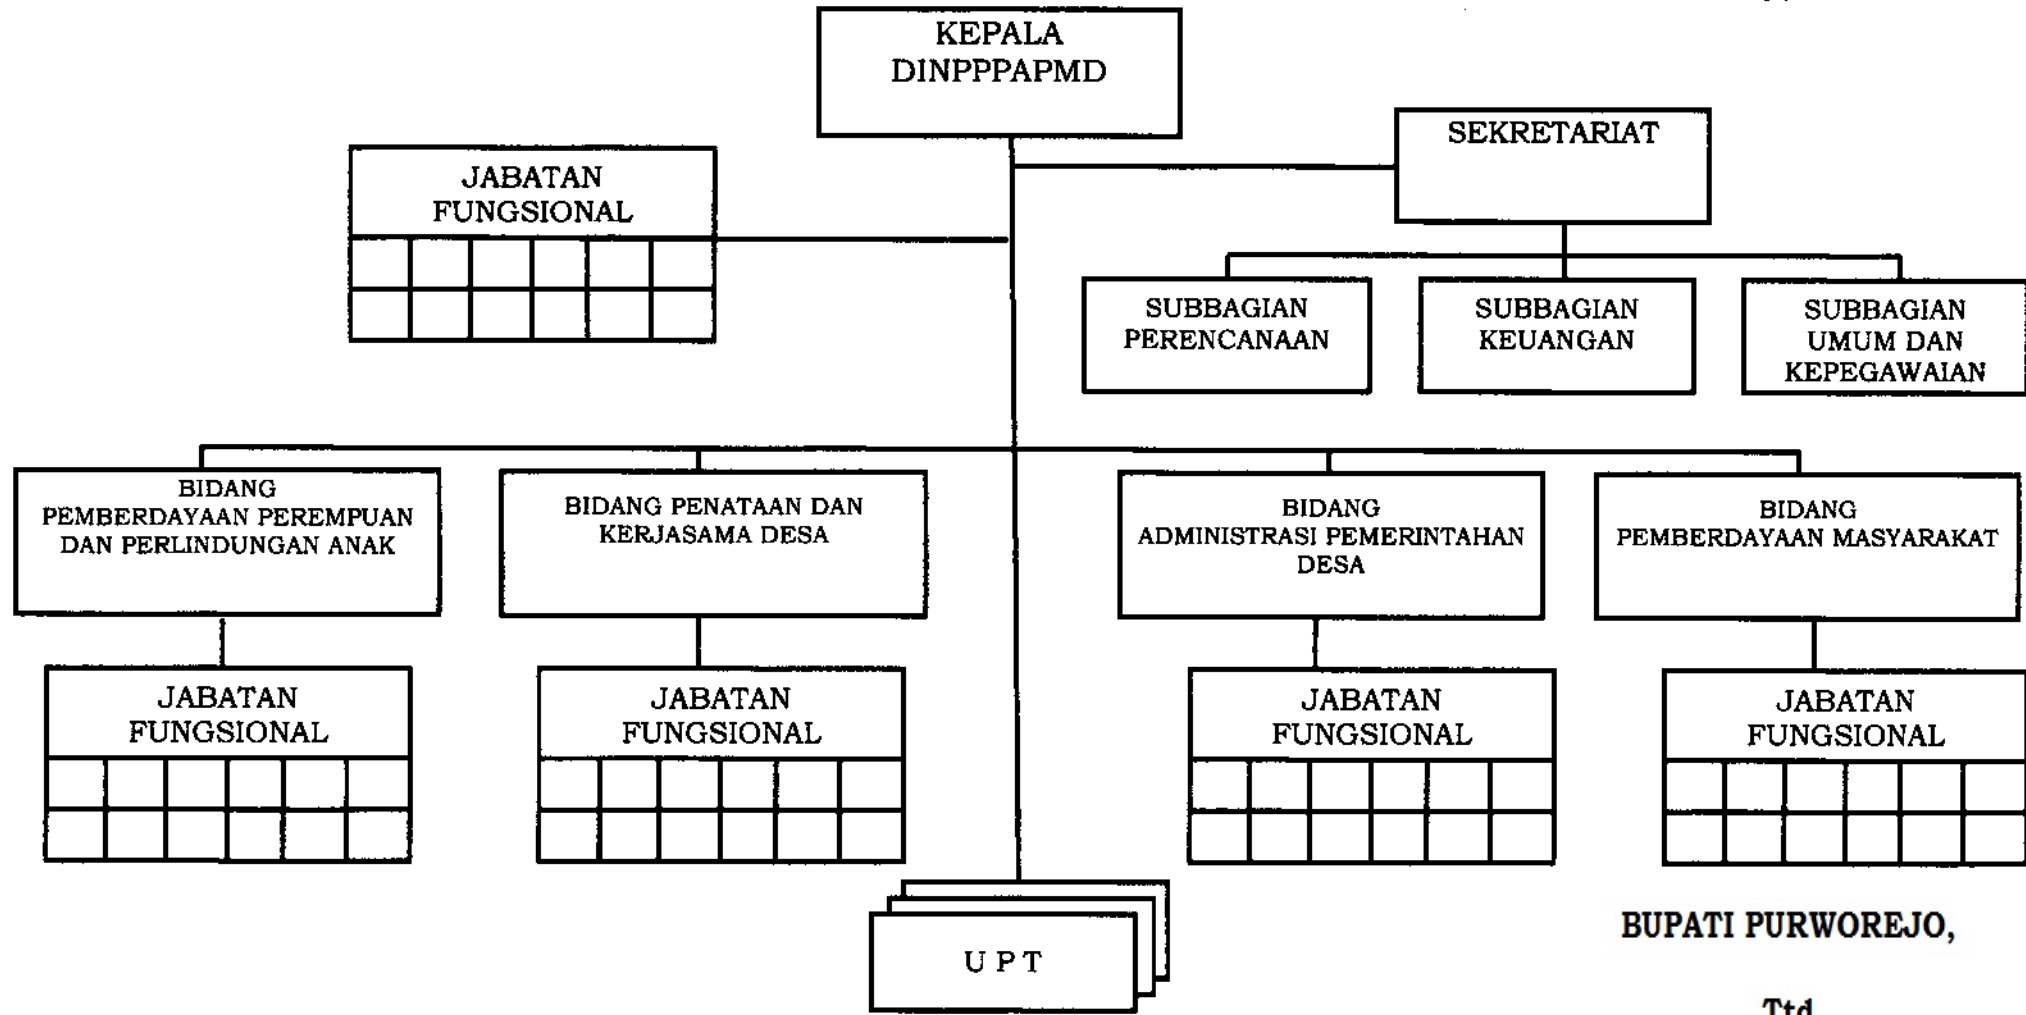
KEPALA DINPPPAPMD

SEKRETARIAT

JABATAN FUNGSIONAL

SUBBAGIAN PERENCANAAN

SUBBAGIAN KEUANGAN

SUBBAGIAN UMUM DAN KEPEGAWAIAN

BIDANG PEMBERDAYAAN PEREMPUAN DAN PERLINDUNGAN ANAK

BIDANG PENATAAN DAN KERJASAMA DESA

BIDANG ADMINISTRASI PEMERINTAHAN DESA

BIDANG PEMBERDAYAAN MASYARAKAT

JABATAN FUNGSIONAL

JABATAN FUNGSIONAL

JABATAN FUNGSIONAL

JABATAN FUNGSIONAL

U P T

BUPATI PURWOREJO,

Ttd